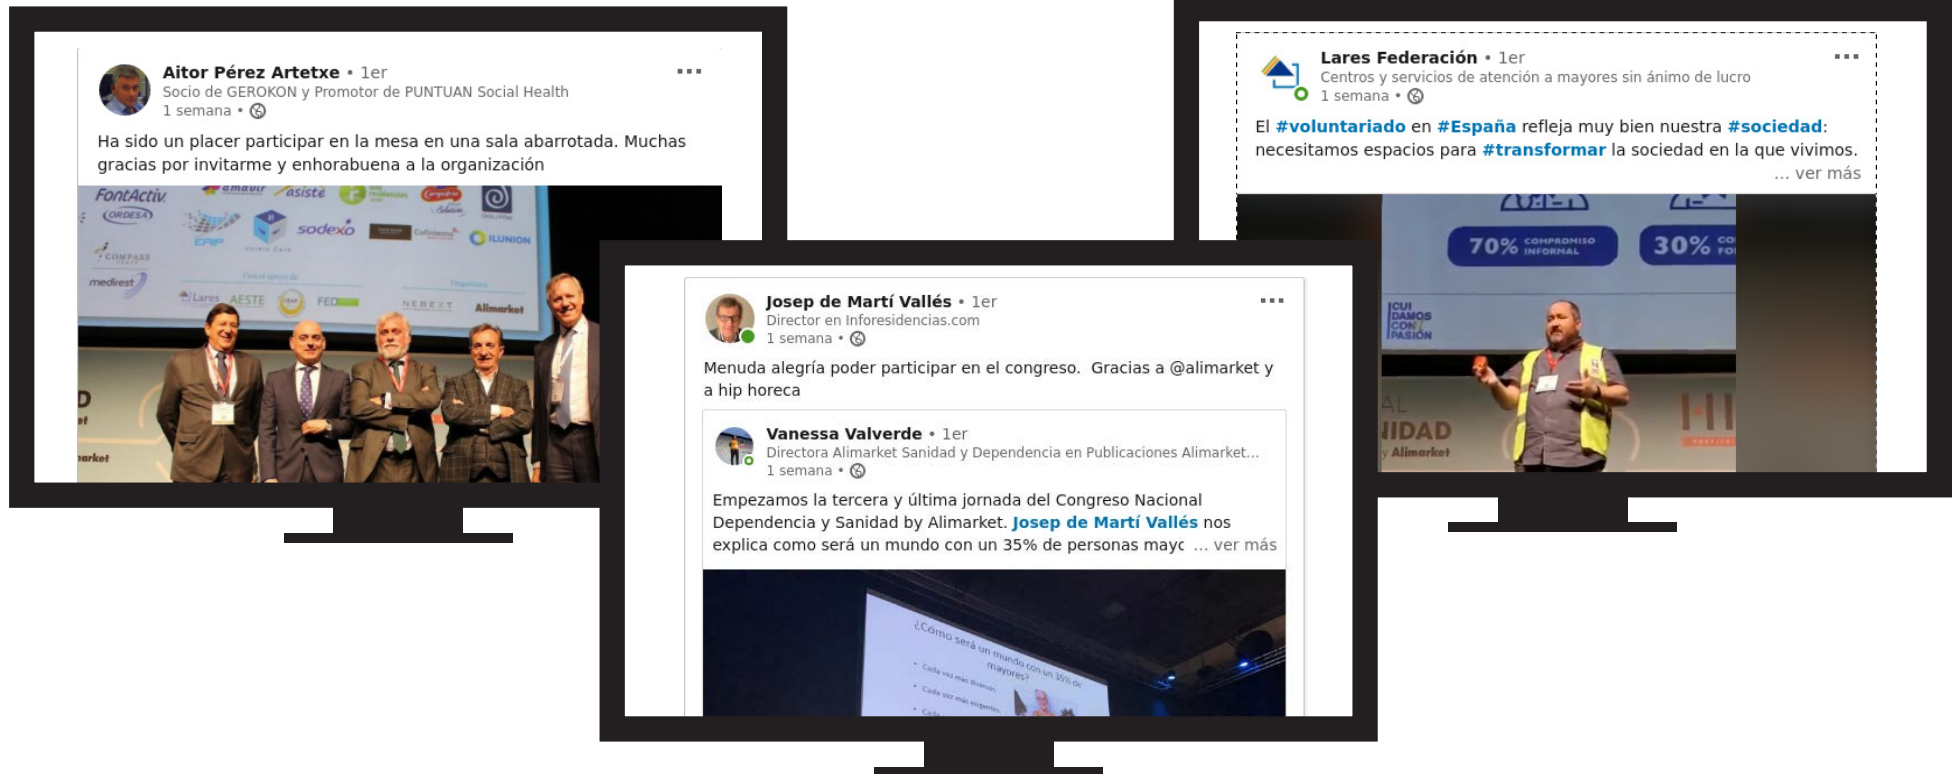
Aitor Pérez Artetxe • 1er
Socio de GEROKON y Promotor de PUNTUAN Social Health
1 semana •

...

Ha sido un placer participar en la mesa en una sala abarrotada. Muchas gracias por invitarme y enhorabuena a la organización

FontActiv ORDESA amavir asiste sodexo COMPASS ILUNION medirest Lares AESTE FED NEXEXT Alimarket

Josep de Martí Vallés • 1er
Director en Inforesidencias.com
1 semana •

...

Menuda alegría poder participar en el congreso. Gracias a @alimarket y a hip horeca

Vanessa Valverde • 1er
Directora Alimarket Sanidad y Dependencia en Publicaciones Alimarket...
1 semana •

Empezamos la tercera y última jornada del Congreso Nacional Dependencia y Sanidad by Alimarket. Josep de Martí Vallés nos explica como será un mundo con un 35% de personas mayc ... ver más

¿Cómo será un mundo con un 35% de mayores?

Lares Federación • 1er
Centros y servicios de atención a mayores sin ánimo de lucro
1 semana •

...

El #voluntariado en #España refleja muy bien nuestra #sociedad: necesitamos espacios para #transformar la sociedad en la que vivimos.
... ver más

70% COMPROMISO INFORMAL
30%
CUI DAMOS CON PASIÓN
IDAD
Alimarket